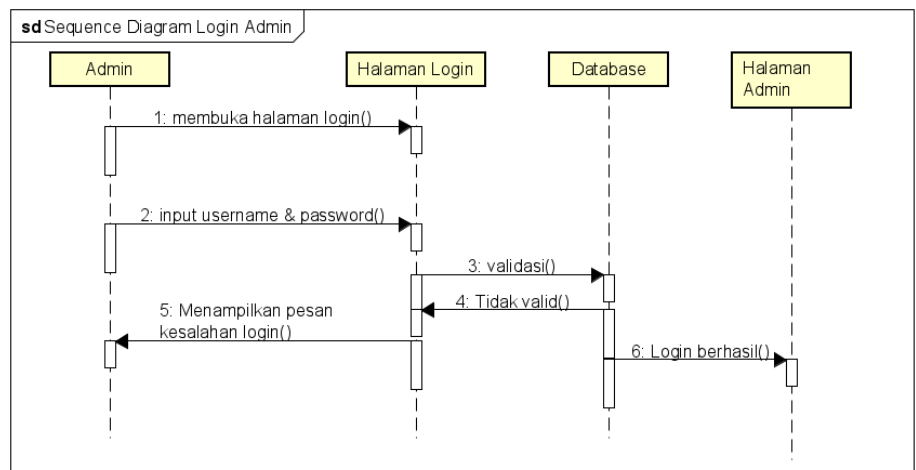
sd Sequence Diagram Login Admin

Admin

Halaman Login

Database

Halaman Admin

1: membuka halaman login()

2: input username & password()

3: validasi()

4: Tidak valid()

5: Menampilkan pesan kesalahan login()

6: Login berhasil()